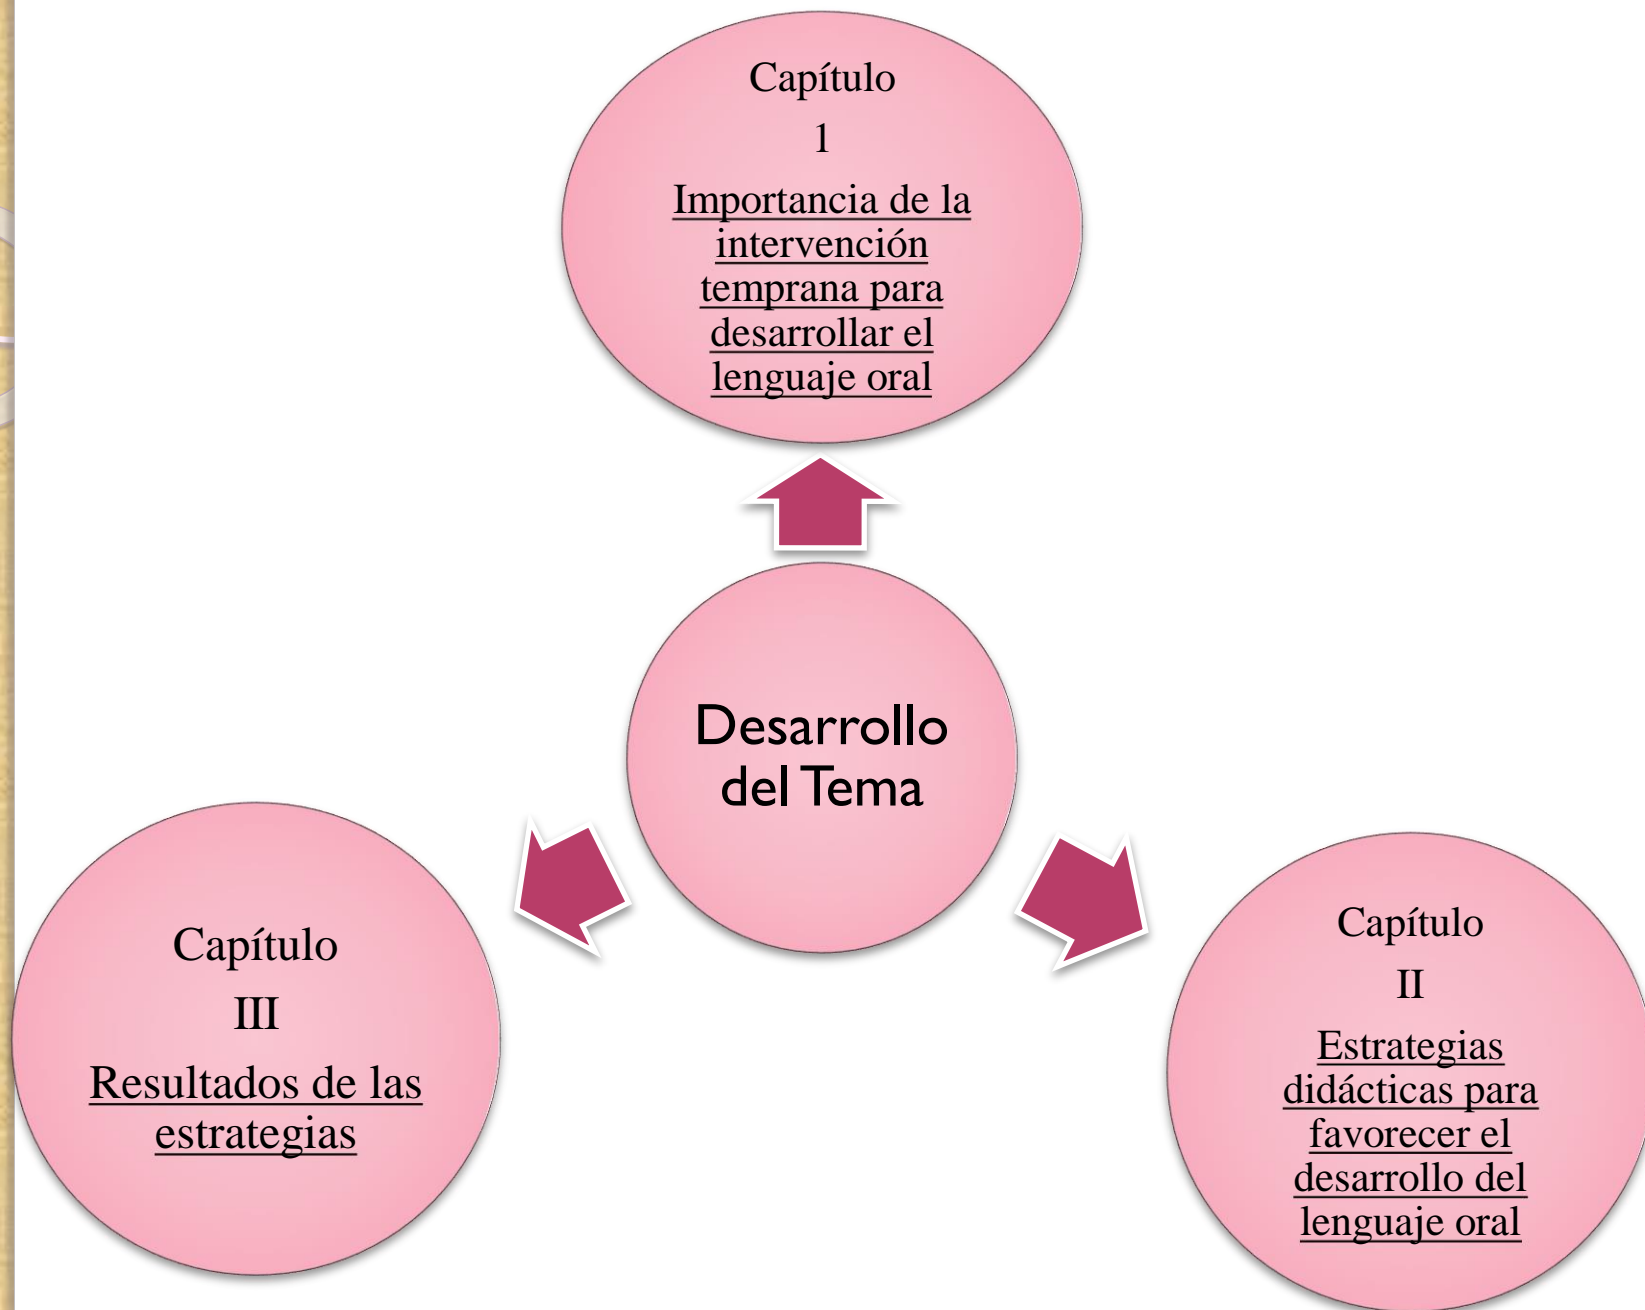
Capítulo

1

Importancia de la intervención temprana para desarrollar el lenguaje oral

Desarrollo del Tema

Capítulo

III

Resultados de las estrategias

Capítulo

II

Estrategias didácticas para favorecer el desarrollo del lenguaje oral